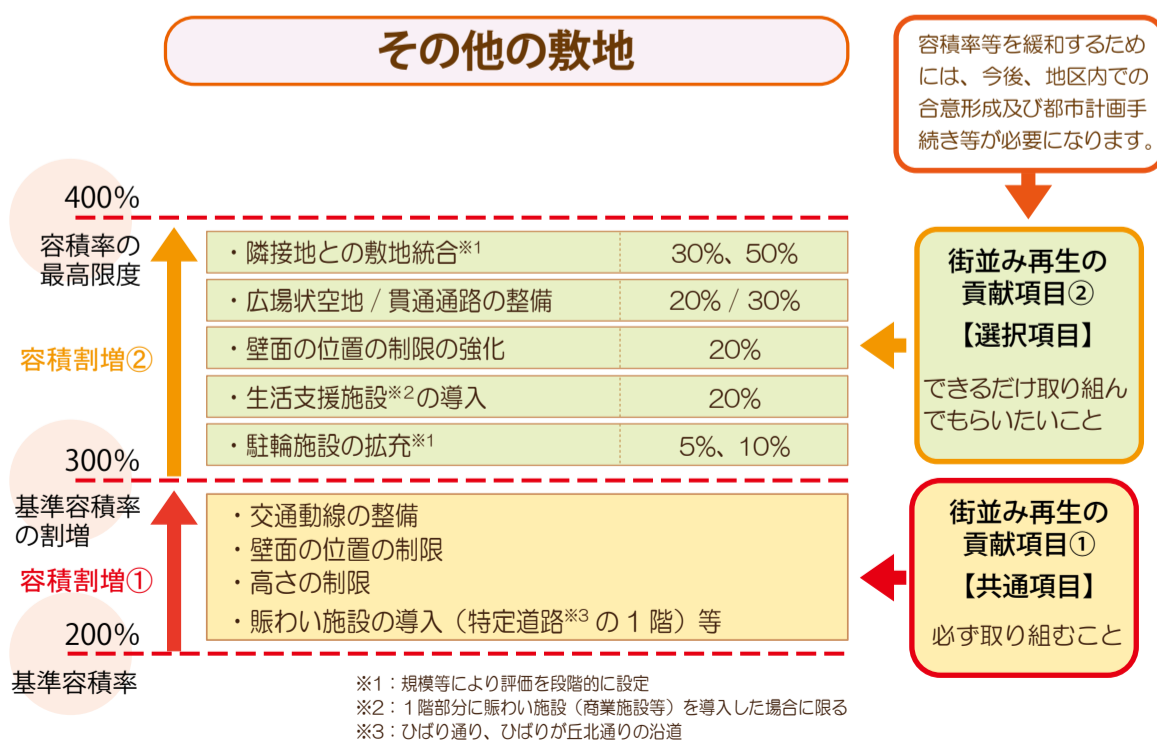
その他の敷地

容積率等を緩和するためには、今後、地区内での合意形成及び都市計画手続き等が必要になります。

400%
容積率の最高限度

容積割増②

300%
基準容積率の割増

容積割増①

200%
基準容積率

| | |
|---|---|
| ・隣接地との敷地統合※1 | 30%、50% |
| ・広場状空地 / 貫通通路の整備 | 20% / 30% |
| ・壁面の位置の制限の強化 | 20% |
| ・生活支援施設※2の導入 | 20% |
| ・駐輪施設の拡充※1 | 5%、10% |

・交通動線の整備
・壁面の位置の制限
・高さの制限
・賑わい施設の導入（特定道路※3の1階）等

街並み再生の貢献項目②
【選択項目】
できるだけ取り組んでもらいたいこと

街並み再生の貢献項目①
【共通項目】
必ず取り組むこと

※1：規模等により評価を段階的に設定
※2：1階部分に賑わい施設（商業施設等）を導入した場合に限る
※3：ひばり通り、ひばりが丘北通りの沿道